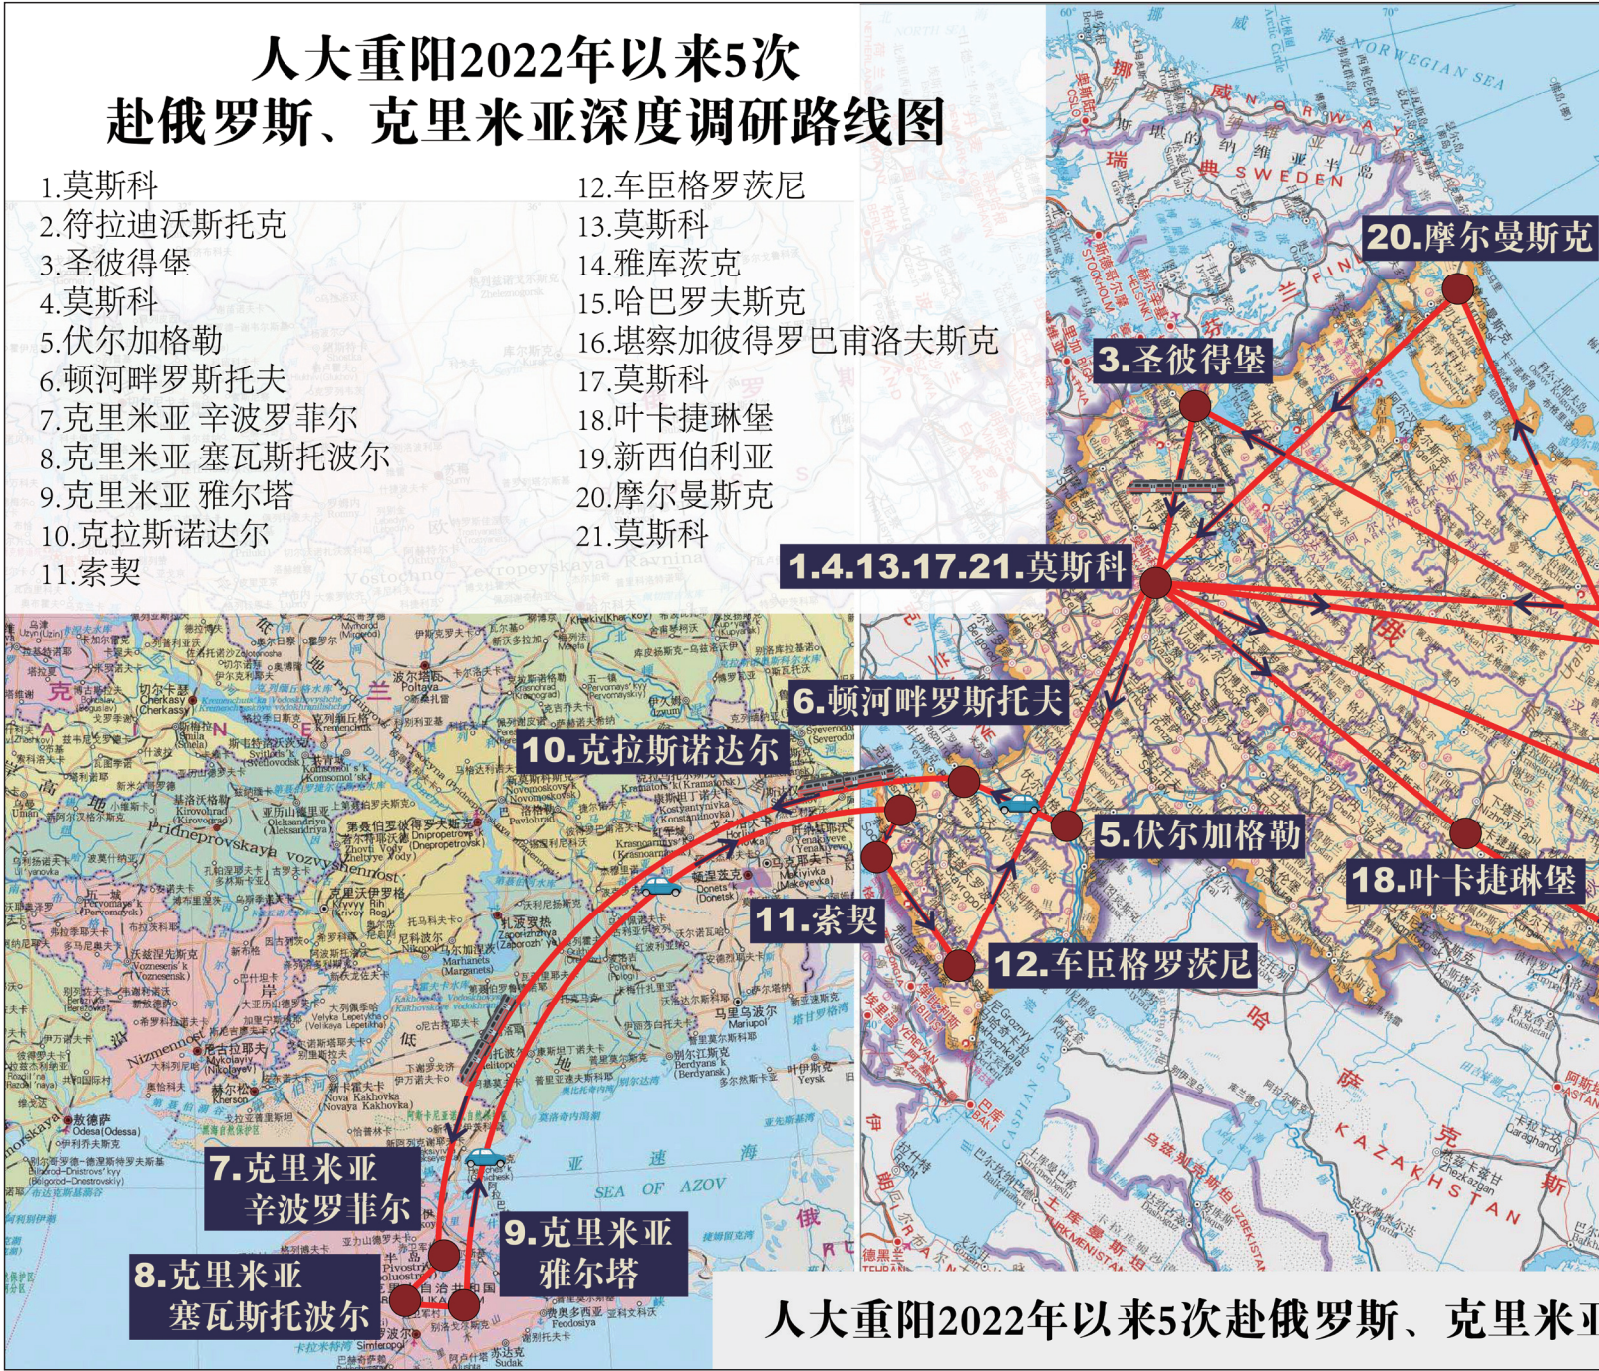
人大重阳2022年以来5次
赴俄罗斯、克里米亚深度调研路线图

1.莫斯科
2.符拉迪沃斯托克
3.圣彼得堡
4.莫斯科
5.伏尔加格勒
6.顿河畔罗斯托夫
7.克里米亚 辛波罗菲尔
8.克里米亚 塞瓦斯托波尔
9.克里米亚 雅尔塔
10.克拉斯诺达尔
11.索契

12.车臣格罗茨尼
13.莫斯科
14.雅库茨克
15.哈巴罗夫斯克
16.堪察加彼得罗巴甫洛夫斯克
17.莫斯科
18.叶卡捷琳堡
19.新西伯利亚
20.摩尔曼斯克
21.莫斯科

20.摩尔曼斯克
3.圣彼得堡
1.4.13.17.21.莫斯科
6.顿河畔罗斯托夫
10.克拉斯诺达尔
5.伏尔加格勒
18.叶卡捷琳堡
11.索契
12.车臣格罗茨尼
7.克里米亚 辛波罗菲尔
9.克里米亚 雅尔塔
8.克里米亚 塞瓦斯托波尔

NORWEGIAN SEA
SWEDEN
SEA OF AZOV
CASPIAN SEA
KAZAKHSTAN

人大重阳2022年以来5次赴俄罗斯、克里米亚